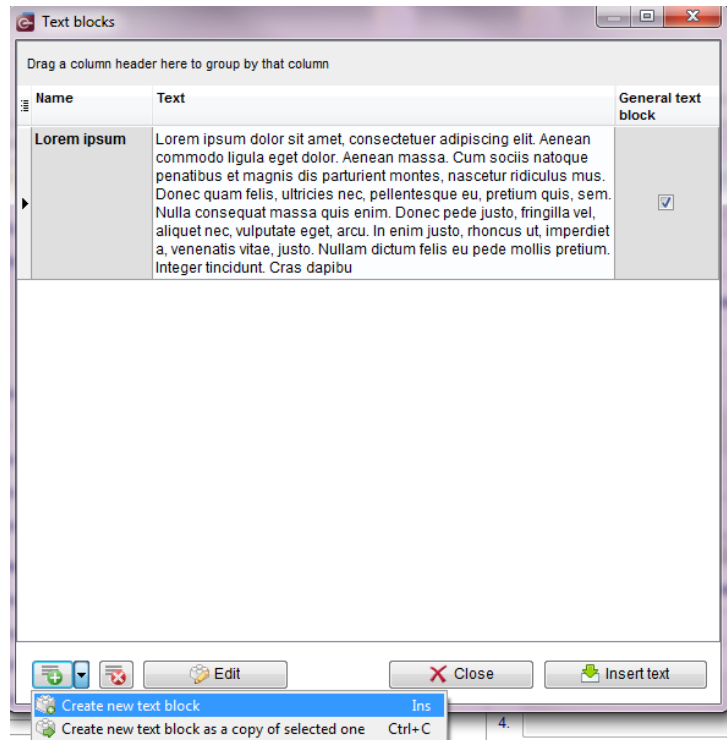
Text blocks

Drag a column header here to group by that column

| Name | Text | General text block |
|---|---|---|
| Lorem ipsum | Lorem ipsum dolor sit amet, consectetuer adipiscing elit. Aenean commodo ligula eget dolor. Aenean massa. Cum sociis natoque penatibus et magnis dis parturient montes, nascetur ridiculus mus. Donec quam felis, ultricies nec, pellentesque eu, pretium quis, sem. Nulla consequat massa quis enim. Donec pede justo, fringilla vel, aliquet nec, vulputate eget, arcu. In enim justo, rhoncus ut, imperdiet a, venenatis vitae, justo. Nullam dictum felis eu pede mollis pretium. Integer tincidunt. Cras dapibu | ☑ |

Edit
Close
Insert text

Create new text block Ins
Create new text block as a copy of selected one Ctrl+C

4.